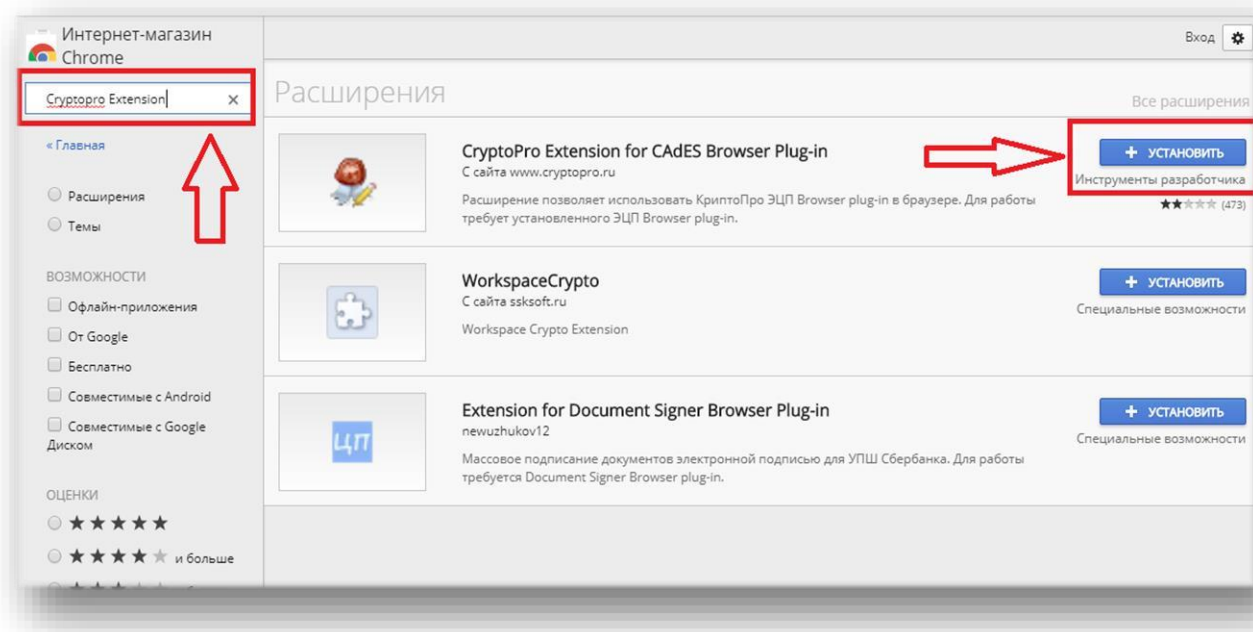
Интернет-магазин Chrome

Cryptopro Extension

« Главная

Расширения

Темы

ВОЗМОЖНОСТИ

Офлайн-приложения

От Google

Бесплатно

Совместимые с Android

Совместимые с Google Диском

ОЦЕНКИ

★★★★★

★★★★★ и больше

Вход

Расширения

Все расширения

CryptoPro Extension for CAdES Browser Plug-in

С сайта www.cryptopro.ru

Расширение позволяет использовать КриптоПро ЭЦП Browser plug-in в браузере. Для работы требует установленного ЭЦП Browser plug-in.

+ УСТАНОВИТЬ

Инструменты разработчика

★★★★★ (473)

WorkspaceCrypto

С сайта ssksoft.ru

Workspace Crypto Extension

+ УСТАНОВИТЬ

Специальные возможности

Extension for Document Signer Browser Plug-in

newuzhukov12

Массовое подписание документов электронной подписью для УПШ Сбербанка. Для работы требуется Document Signer Browser plug-in.

+ УСТАНОВИТЬ

Специальные возможности

ЦП